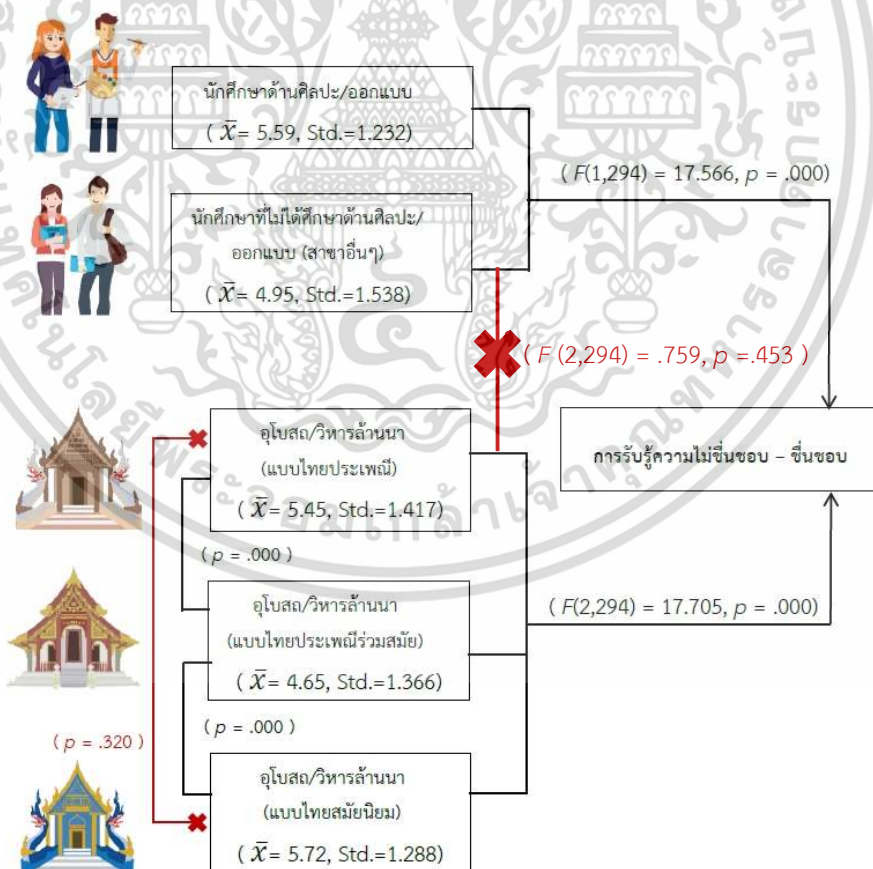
นักศึกษาด้านศิลปะ/ออกแบบ

( $\bar{X}$= 5.59, Std.=1.232)

( $F$(1,294) = 17.566, $p$ = .000)

นักศึกษาที่ไม่ได้ศึกษาด้านศิลปะ/ออกแบบ (สาขาอื่นๆ)

( $\bar{X}$= 4.95, Std.=1.538)

( $F$ (2,294) = .759, $p$ =.453 )

อุโบสถ/วิหารล้านนา (แบบไทยประเพณี)

( $\bar{X}$= 5.45, Std.=1.417)

การรับรู้ความไม่ชื่นชอบ – ชื่นชอบ

( $p$ = .000 )

อุโบสถ/วิหารล้านนา (แบบไทยประเพณีร่วมสมัย)

( $F$(2,294) = 17.705, $p$ = .000)

( $\bar{X}$= 4.65, Std.=1.366)

( $p$ = .000 )

( $p$ = .320 )

อุโบสถ/วิหารล้านนา (แบบไทยสมัยนิยม)

( $\bar{X}$= 5.72, Std.=1.288)